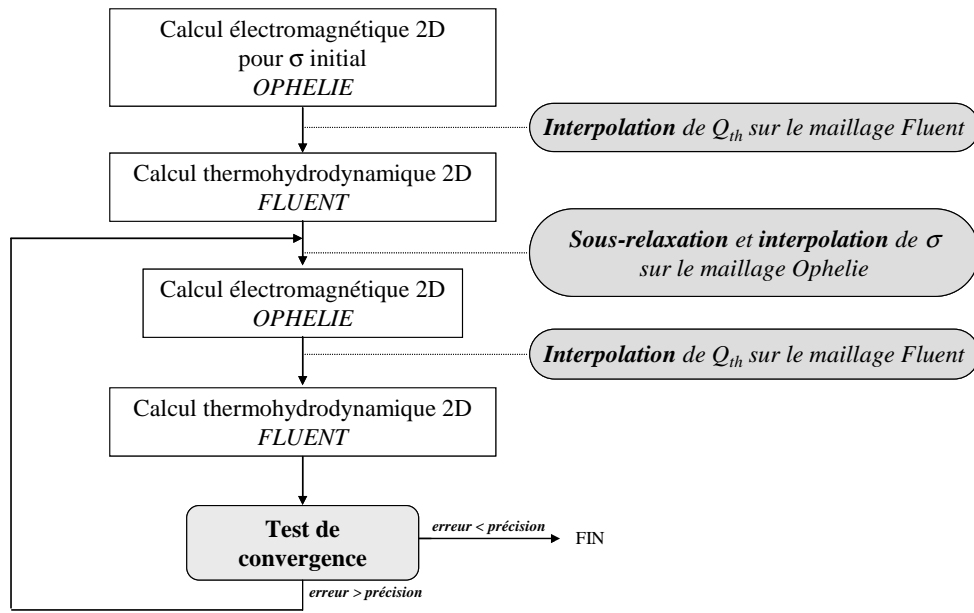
Calcul électromagnétique 2D pour $\sigma$ initial
*OPHELIE*

**Interpolation** de $Q_{th}$ sur le maillage Fluent

Calcul thermohydrodynamique 2D
*FLUENT*

**Sous-relaxation** et **interpolation** de $\sigma$ sur le maillage Ophelie

Calcul électromagnétique 2D
*OPHELIE*

**Interpolation** de $Q_{th}$ sur le maillage Fluent

Calcul thermohydrodynamique 2D
*FLUENT*

**Test de convergence**

erreur < précision

FIN

erreur > précision